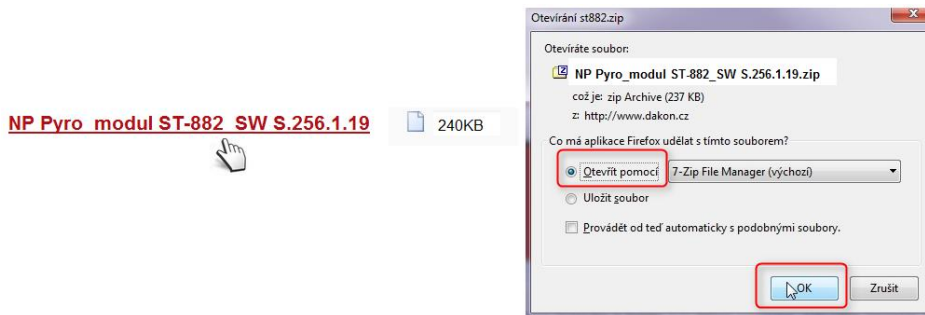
NP Pyro modul ST-882 SW S.256.1.19

240KB

Otevírání st882.zip

Otevíráte soubor:

NP Pyro_modul ST-882_SW S.256.1.19.zip

což je: zip Archive (237 KB)

z: http://www.dakon.cz

Co má aplikace Firefox udělat s tímto souborem?

Otevřít pomocí 7-Zip File Manager (výchozí)

Uložit soubor

Provádět od teď automaticky s podobnými soubory.

OK

Zrušit